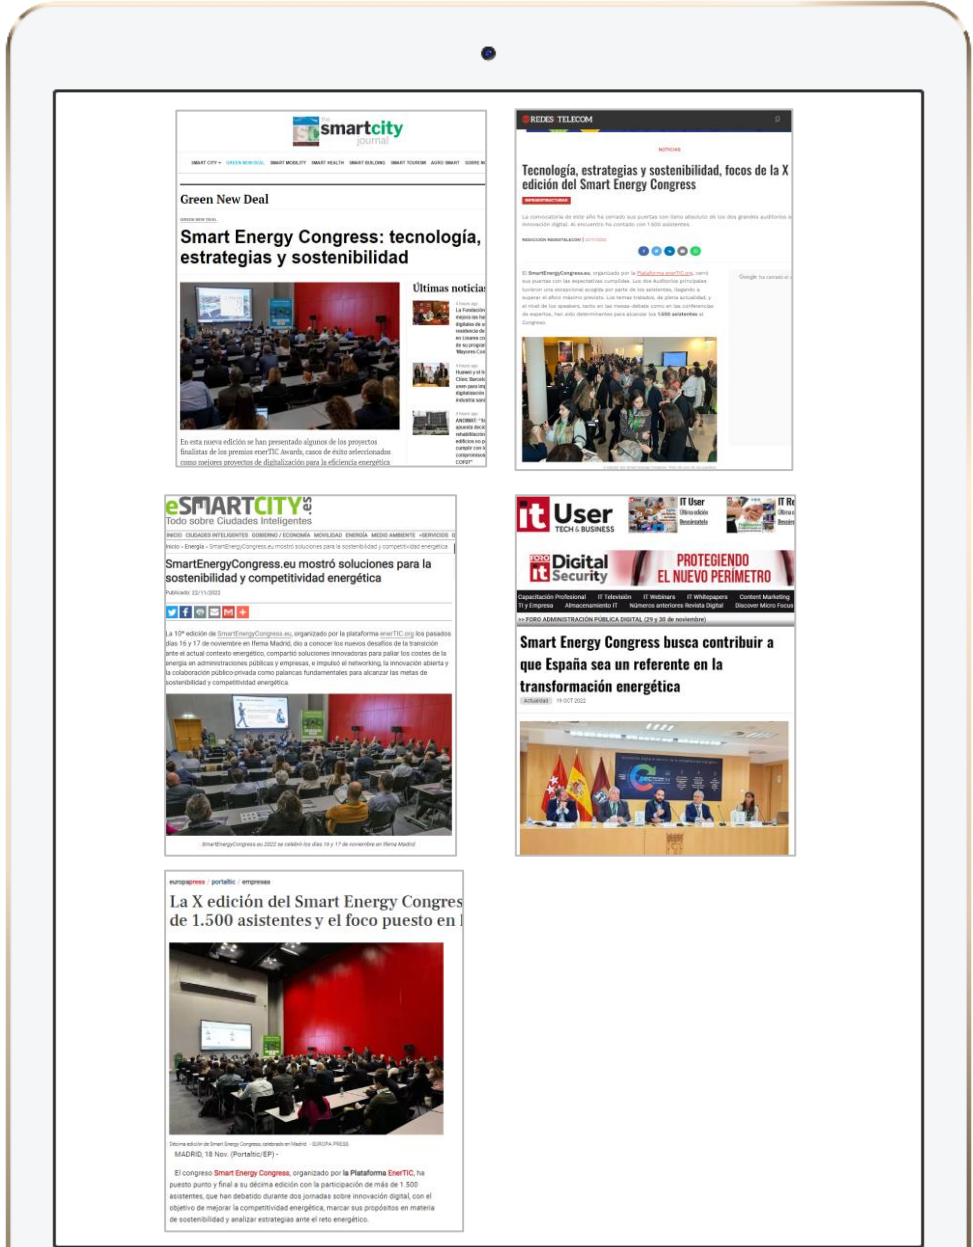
the smartcity journal

SMART CITY GREEN NEW DEAL SMART MOBILITY SMART HEALTH SMART BUILDING SMART TOURISM AGRO SMART SOBRE N

Green New Deal

GREEN NEW DEAL

Smart Energy Congress: tecnología, estrategias y sostenibilidad

Últimas noticias

En esta nueva edición se han presentado algunos de los proyectos finalistas de los premios enerTIC Awards, casos de éxito relacionados como mejores proyectos de digitalización para la eficiencia energética

REDES TELECOM

NOTICIAS

Tecnología, estrategias y sostenibilidad, focos de la X edición del Smart Energy Congress

INFRAESTRUCTURAS

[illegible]

eSMARTCITY.es
Todo sobre Ciudades Inteligentes

INICIO CIUDADES INTELIGENTES GOBIERNO / ECONOMÍA MOVILIDAD ENERGÍA MEDIO AMBIENTE +SERVICIOS

Inicio › Energía › SmartEnergyCongress.eu mostró soluciones para la sostenibilidad y competitividad energética

SmartEnergyCongress.eu mostró soluciones para la sostenibilidad y competitividad energética

Publicado: 22/11/2022

La 10ª edición de SmartEnergyCongress.eu, organizado por la plataforma enerTIC.org los pasados días 16 y 17 de noviembre en Ifema Madrid, dio a conocer los nuevos desafíos de la transición ante el actual contexto energético, compartió soluciones innovadoras para paliar los costes de la energía en administraciones públicas y empresas, e impulsó el networking, la innovación abierta y la colaboración público-privada como palancas fundamentales para alcanzar las metas de sostenibilidad y competitividad energética.

SmartEnergyCongress.eu 2022 se celebró los días 16 y 17 de noviembre en Ifema Madrid

it User TECH & BUSINESS

IT User

Digital Security

PROTEGIENDO EL NUEVO PERÍMETRO

Capacitación Profesional IT Televisión IT Webinars IT Whitepapers Content Marketing
TI y Empresa Almacenamiento IT Números anteriores Revista Digital Discover Micro Focus

>> FORO ADMINISTRACIÓN PÚBLICA DIGITAL (29 y 30 de noviembre)

Smart Energy Congress busca contribuir a que España sea un referente en la transformación energética

Actualidad 19 OCT 2022

europapress / portaltic / empresas

La X edición del Smart Energy Congres de 1.500 asistentes y el foco puesto en l

Décima edición de Smart Energy Congress, celebrado en Madrid. - EUROPA PRESS

MADRID, 18 Nov. (Portaltic/EP) -

El congreso Smart Energy Congress, organizado por la Plataforma EnerTIC, ha puesto punto y final a su décima edición con la participación de más de 1.500 asistentes, que han debatido durante dos jornadas sobre innovación digital, con el objetivo de mejorar la competitividad energética, marcar sus propósitos en materia de sostenibilidad y analizar estrategias ante el reto energético.